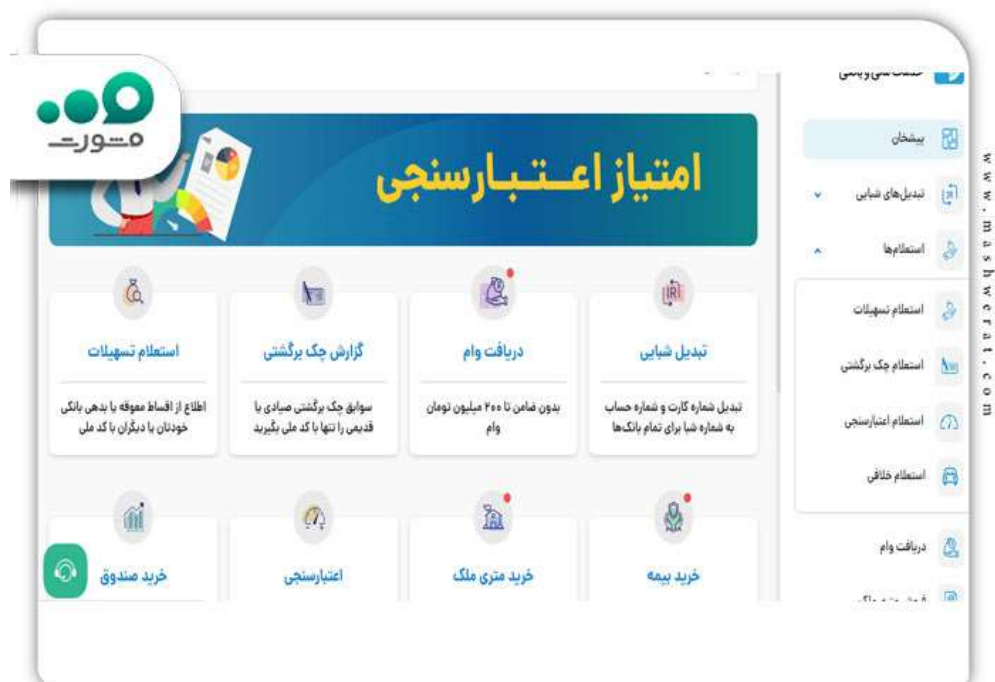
مشورت

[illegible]

امتیاز اعـتـبـارسنجی

پیشخوان

تبدیل‌های شبایی

استعلام‌ها

استعلام تسهیلات

استعلام چک برگشتی

استعلام اعتبارسنجی

استعلام خلافی

دریافت وام

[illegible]

استعلام تسهیلات
اطلاع از اقساط معوقه یا بدهی بانکی خودتان یا دیگران با کد ملی

گزارش چک برگشتی
سوابق چک برگشتی صیادی یا قدیمی را تنها با کد ملی بگیرید

دریافت وام
بدون ضامن تا ۴۰۰ میلیون تومان وام

تبدیل شبایی
تبدیل شماره کارت و شماره حساب به شماره شبا برای تمام بانک‌ها

خرید صندوق

اعتبارسنجی

خرید متری ملک

خرید بیمه

www.mashwerat.com